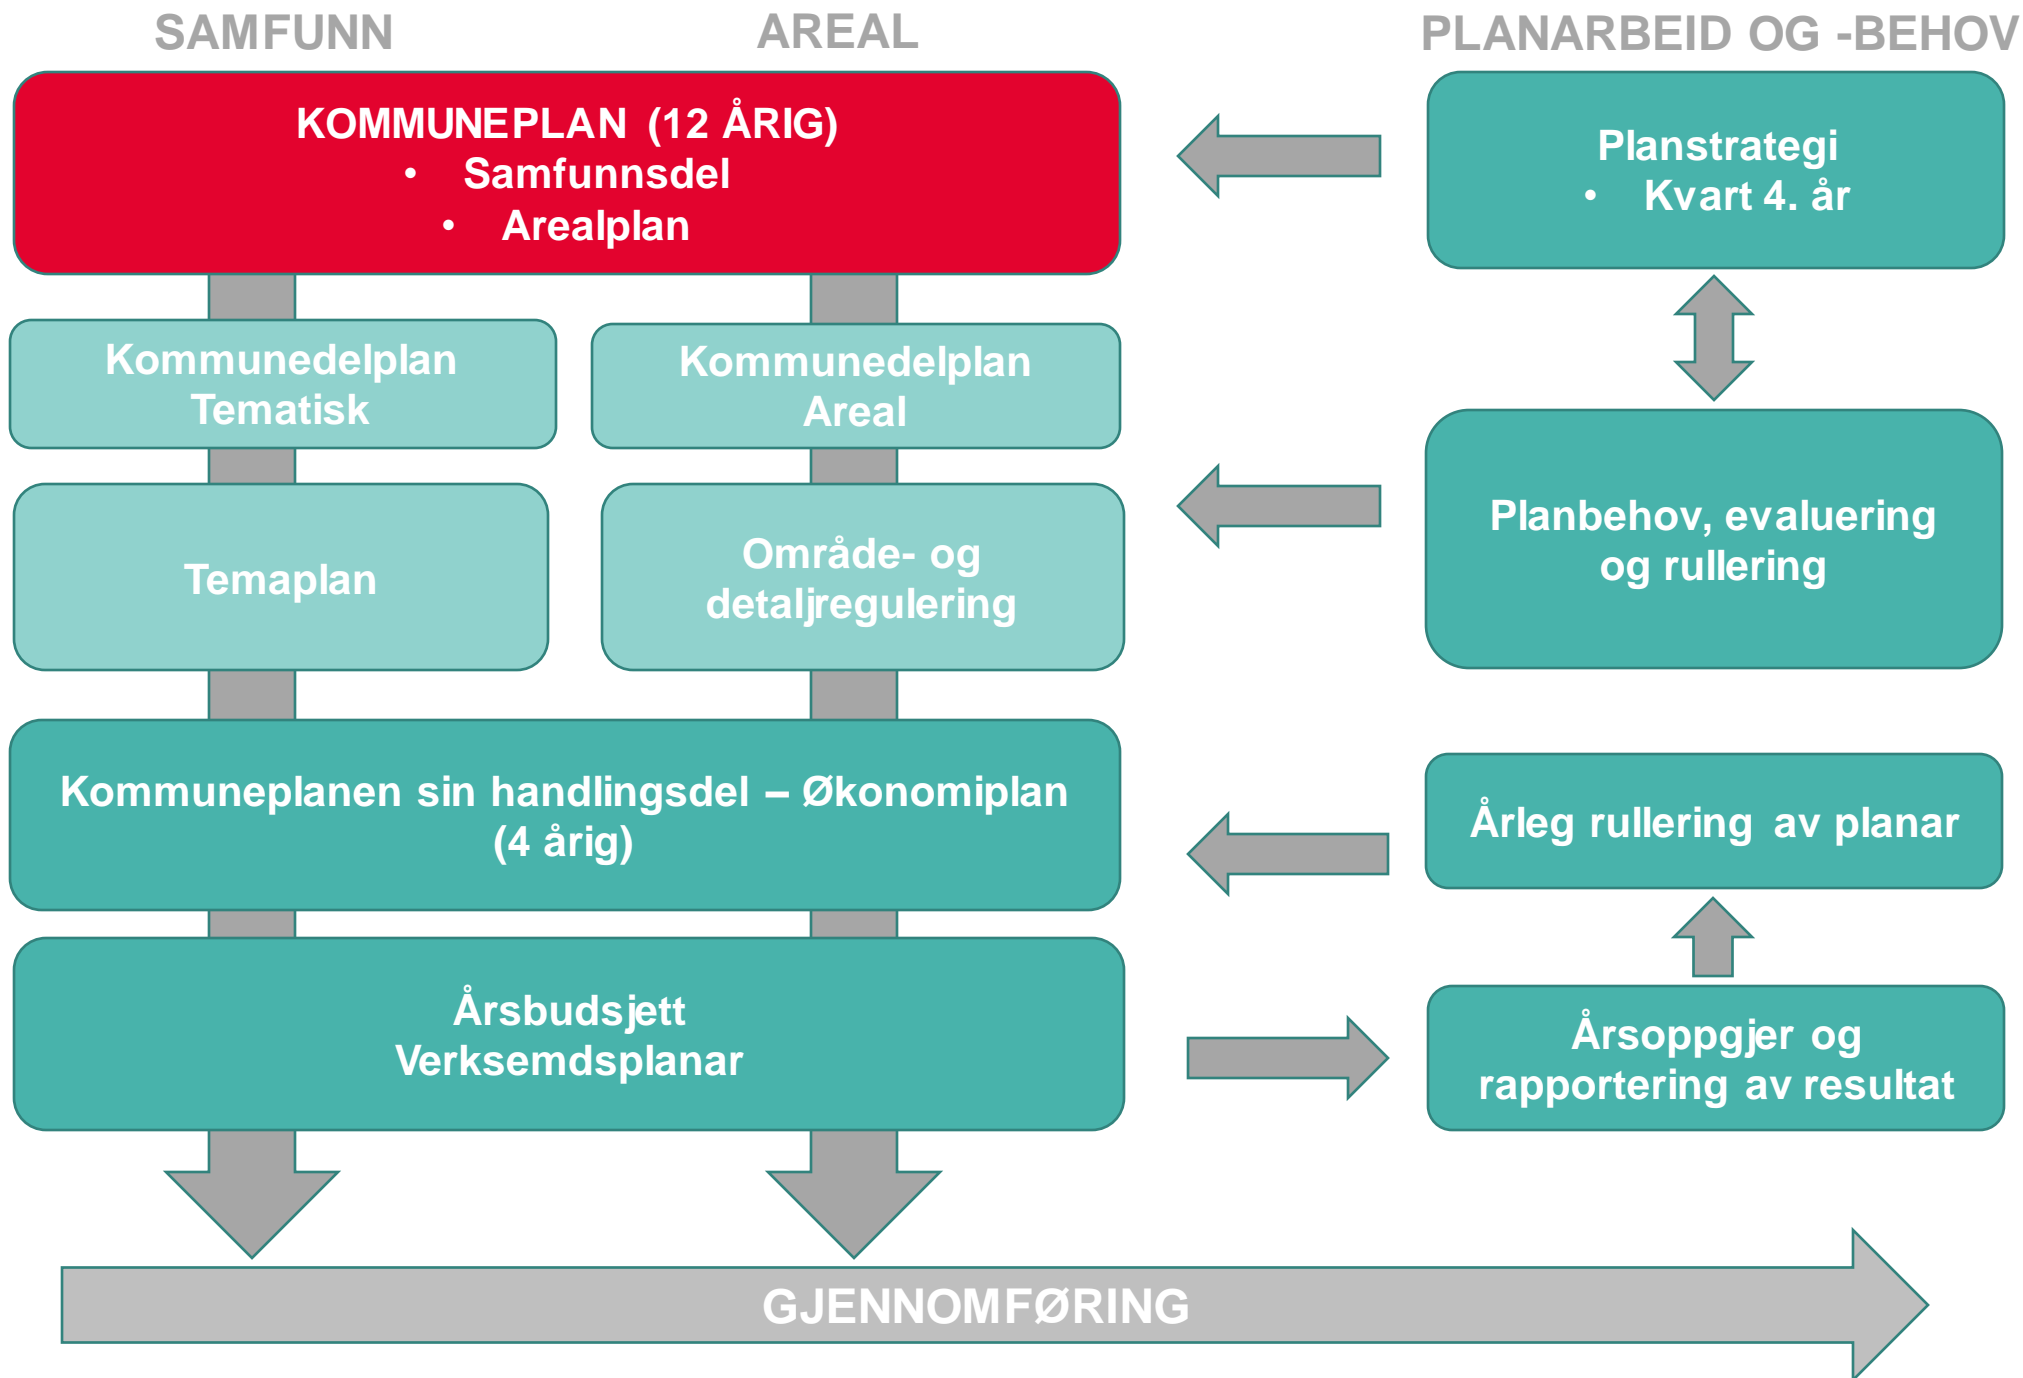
SAMFUNN

AREAL

PLANARBEID OG -BEHOV

KOMMUNEPLAN (12 ÅRIG)
• Samfunnsdel
• Arealplan

Planstrategi
• Kvart 4. år

Kommunedelplan Tematisk

Kommunedelplan Areal

Temaplan

Område- og detaljregulering

Planbehov, evaluering og rullering

Kommuneplanen sin handlingsdel – Økonomiplan (4 årig)

Årleg rullering av planar

Årsbudsjett
Verksemdsplanar

Årsoppgjer og rapportering av resultat

GJENNOMFØRING